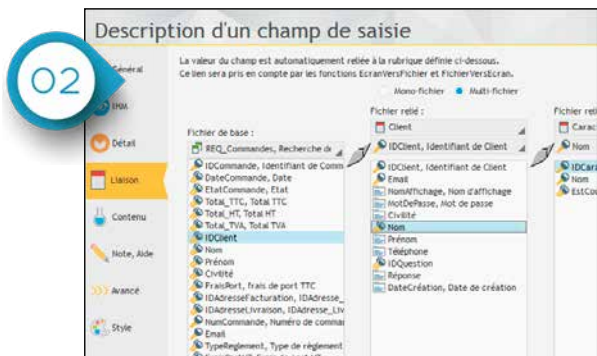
02

Description d'un champ de saisie

Général
IHM
Détail
Liaison
Contenu
Note, Aide
Avancé
Style

La valeur du champ est automatiquement reliée à la rubrique définie ci-dessous.
Ce lien sera pris en compte par les fonctions EcranVersFichier et FichierVersEcran.

Mono-fichier  Multi-fichier

Fichier de base :
REQ_Commandes, Recherche de
IDCommande, Identifiant de Comm
DateCommande, Date
EtatCommande, Etat
Total_TTC, Total TTC
Total_HT, Total HT
Total_TVA, Total TVA
IDClient
Nom
Prénom
Civilité
FraisPort, frais de port TTC
IDAdresseFacturation, IDAdresse_
IDAdresseLivraison, IDAdresse_Liv
NumCommande, Numéro de comma
Email
TypeReglement, Type de règlement

Fichier relié :
Client
IDClient, Identifiant de Client
IDClient, Identifiant de Client
Email
NomAffichage, Nom d'affichage
MotDePasse, Mot de passe
Civilité
Nom
Prénom
Téléphone
IDQuestion
Réponse
DateCréation, Date de création

Fichier relié
Caract
Nom
IDCara
Nom
EstCo